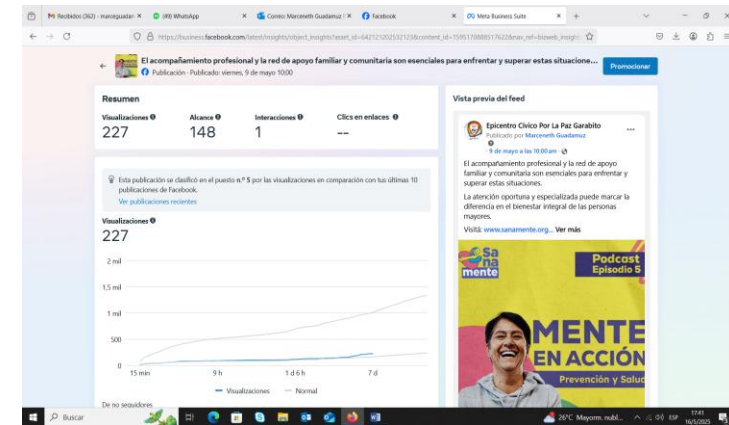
M Recibidos (362) - marceguadar ×
(49) WhatsApp ×
Correo: Marceneth Guadamuz ×
Facebook ×
Meta Business Suite ×

https://business.facebook.com/latest/insights/object_insights?asset_id=642121202532123&content_id=15951708885176228nav_ref=bizweb_insigh

El acompañamiento profesional y la red de apoyo familiar y comunitaria son esenciales para enfrentar y superar estas situacione...
Publicación · Publicado: viernes, 9 de mayo 10:00
Promocionar

Resumen

| Visualizaciones | Alcance | Interacciones | Clics en enlaces |
|---|---|---|---|
| 227 | 148 | 1 | -- |

Esta publicación se clasificó en el puesto n.º 5 por las visualizaciones en comparación con tus últimos 10 publicaciones de Facebook.
Ver publicaciones recientes

Visualizaciones
227

2 mil
1,5 mil
1 mil
500
0
15 min
9 h
1 d 6 h
7 d

Visualizaciones
Normal

De no seguidores

Vista previa del feed

Epicentro Cívico Por La Paz Garabito
Publicado por Marceneth Guadamuz
9 de mayo a las 10:00 a.m.

El acompañamiento profesional y la red de apoyo familiar y comunitaria son esenciales para enfrentar y superar estas situaciones.

La atención oportuna y especializada puede marcar la diferencia en el bienestar integral de las personas mayores.

Visitá: www.sanamente.org... Ver más

Sana mente
Podcast
Episodio 5
MENTE
EN ACCIÓN
Prevención y Salud

Buscar
26°C Mayorm. nubl...
ESP
17:41
16/5/2025